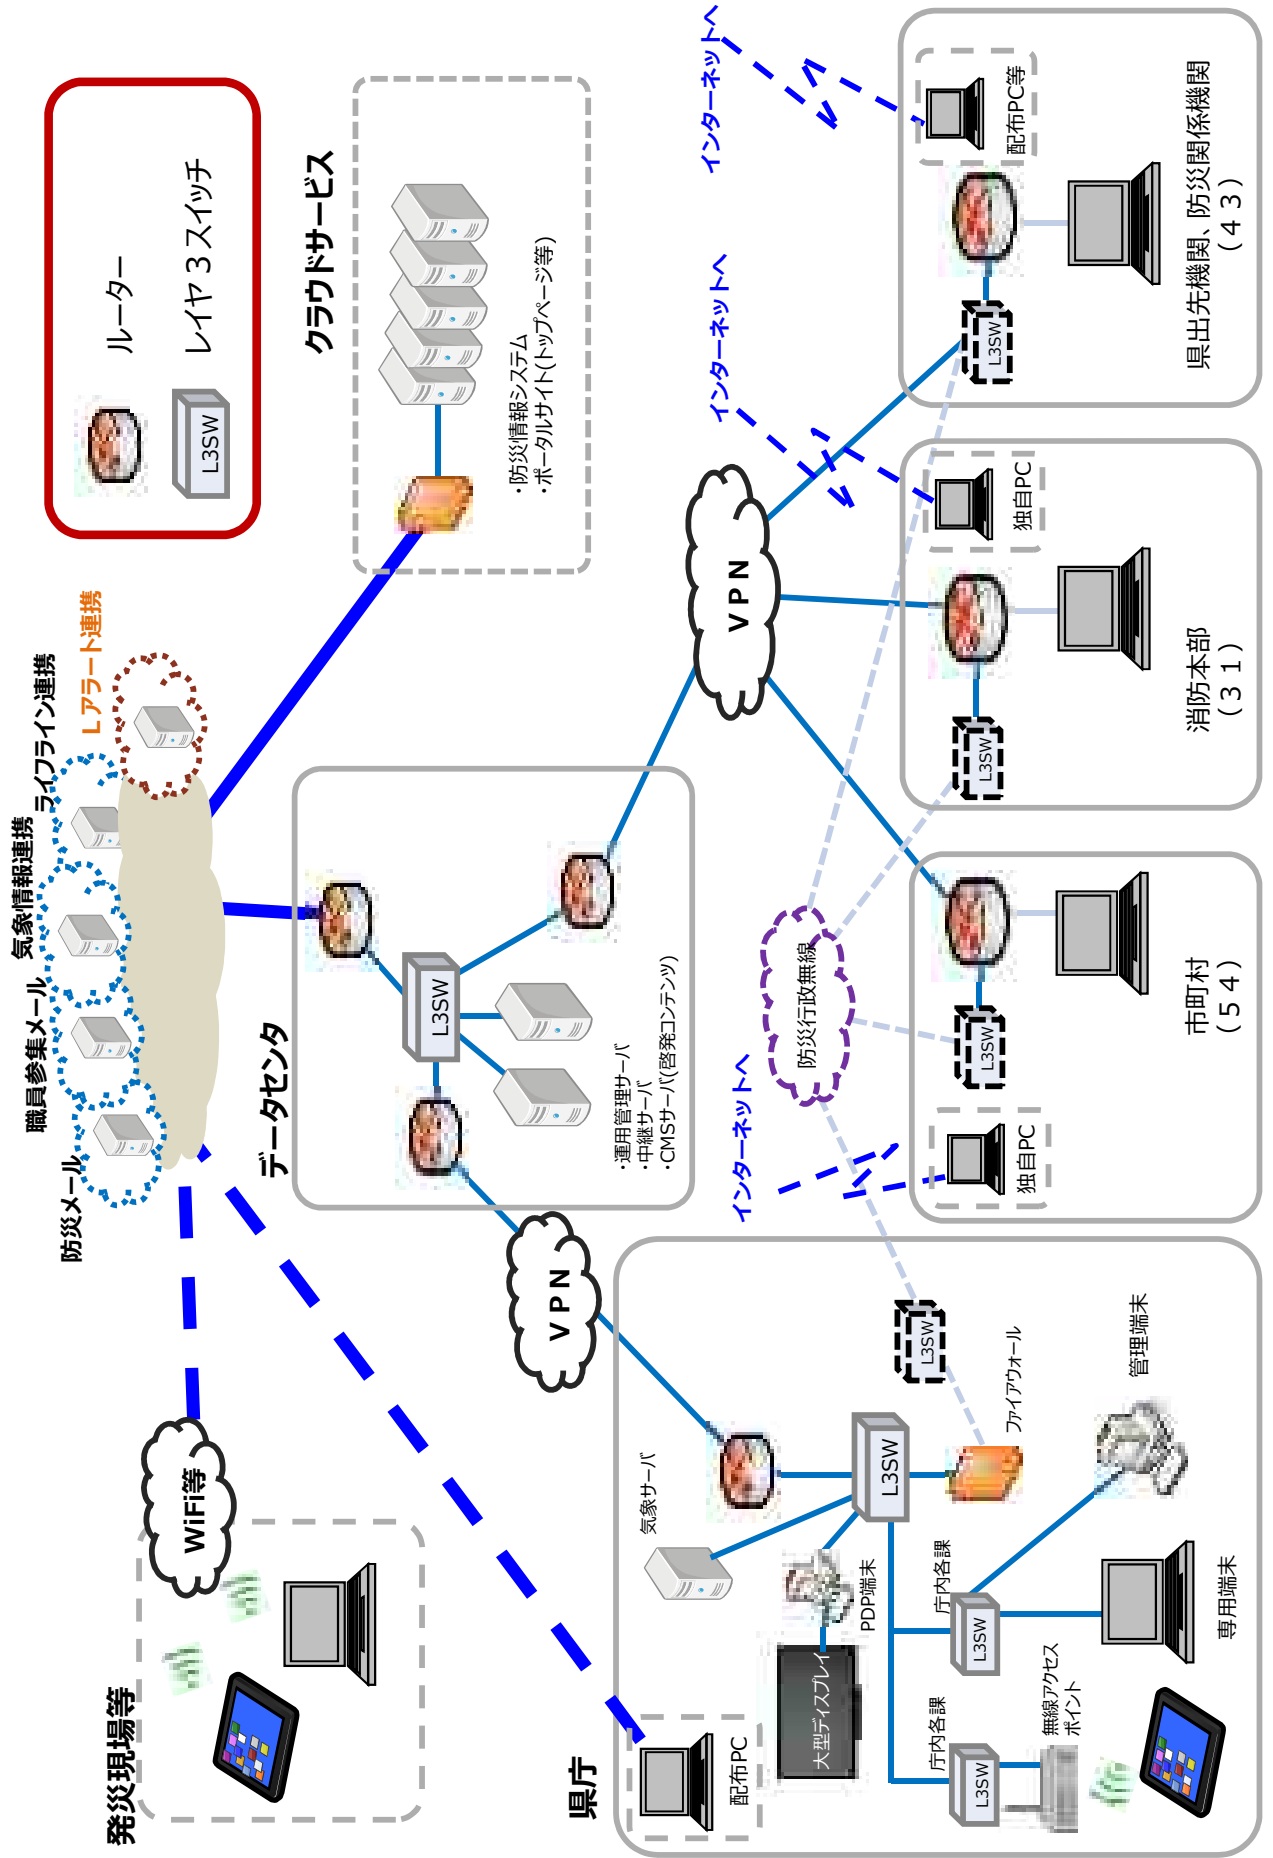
ルーター
L3SW
レイヤ３スイッチ

クラウドサービス
・防災情報システム
・ポータルサイト(トップページ等)

Lアラート連携
ライフライン連携
気象情報連携
職員参集メール
防災メール

データセンタ
L3SW
・運用管理サーバ
・中継サーバ
・CMSサーバ(啓発コンテンツ)

VPN
VPN

インターネットへ
インターネットへ
インターネットへ

配布PC等
L3SW
県出先機関、防災関係機関
（４３）

独自PC
L3SW
消防本部
（３１）

防災行政無線

L3SW
独自PC
市町村
（５４）

WiFi等
発災現場等

県庁
L3SW
L3SW
ファイアウォール
気象サーバ
L3SW
PDP端末
管理端末
庁内各課
L3SW
専用端末
大型ディスプレイ
庁内各課
L3SW
無線アクセスポイント
配布PC